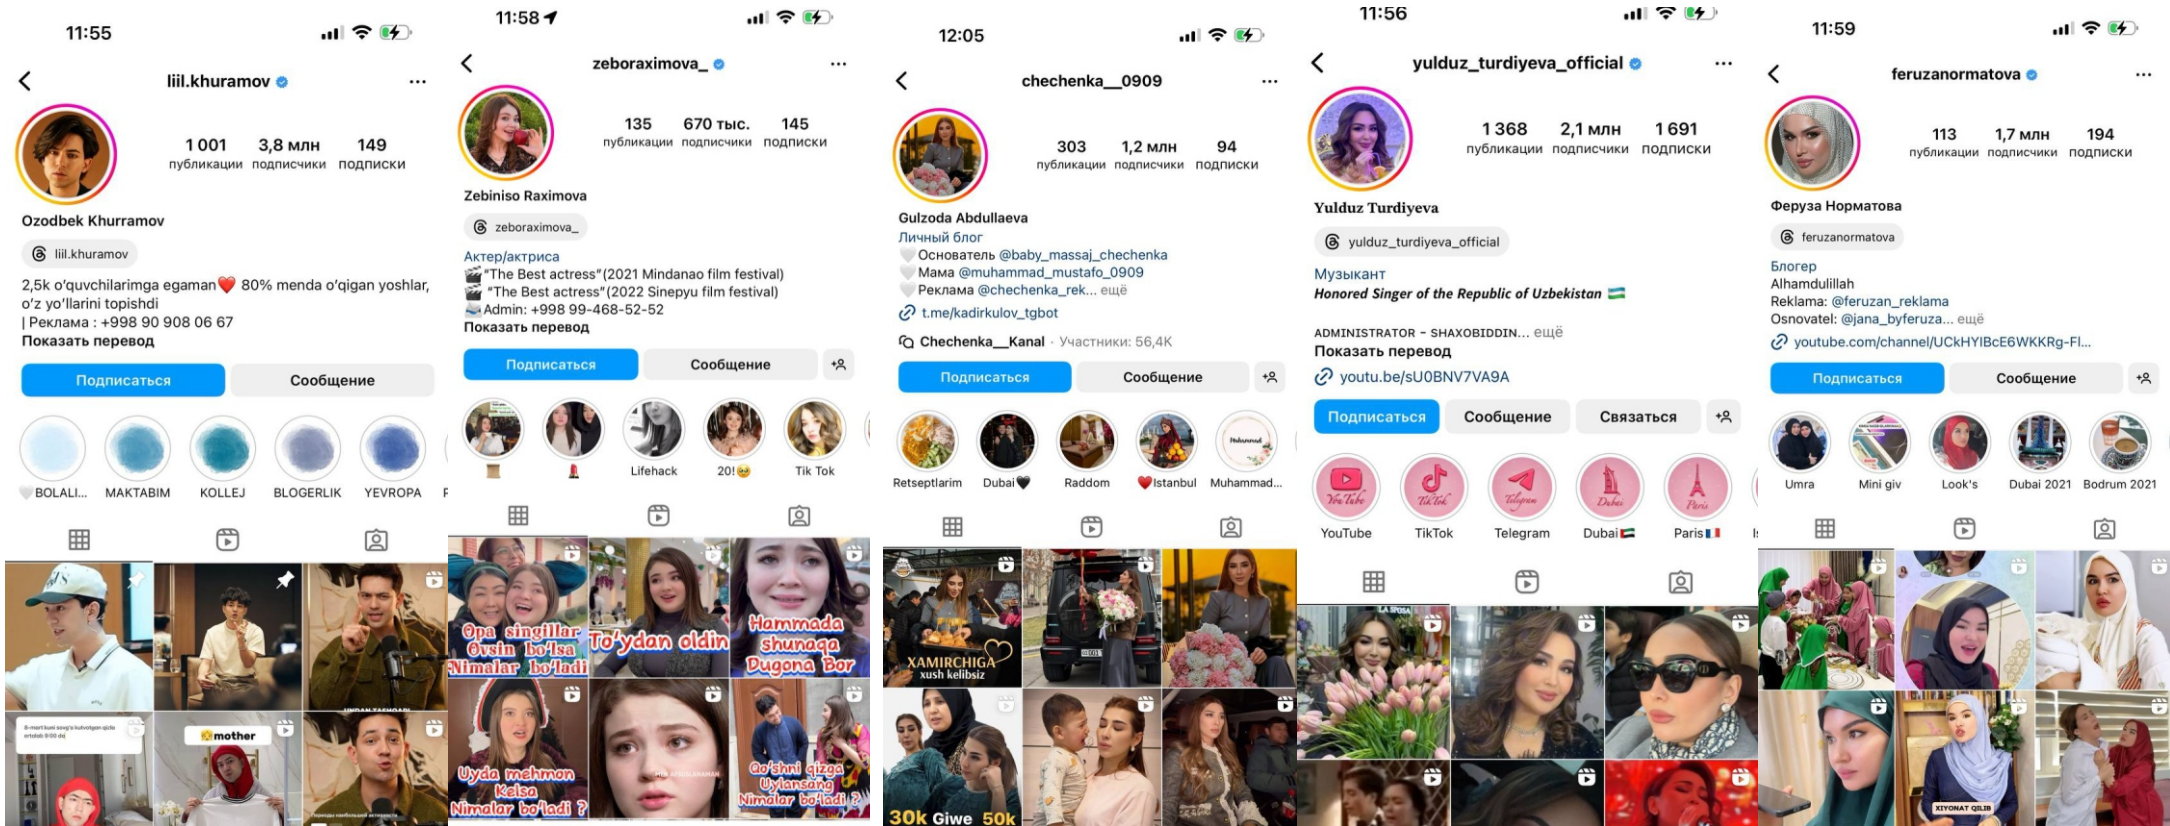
11:55

liil.khuramov

1 001 публикации
3,8 млн подписчики
149 подписки

Ozodbek Khurramov

liil.khuramov

2,5k o'quvchilarimga egaman❤️ 80% menda o'qigan yoshlar, o'z yo'llarini topishdi
| Реклама : +998 90 908 06 67
Показать перевод

Подписаться
Сообщение

BOLALI...
MAKTABIM
KOLLEJ
BLOGERLIK
YEVROPA

mother

11:58

zeboraximova_

135 публикации
670 тыс. подписчики
145 подписки

Zebiniso Raximova

zeboraximova_

Актер/актриса
🎬"The Best actress"(2021 Mindanao film festival)
🎬 "The Best actress"(2022 Sinepyu film festival)
Admin: +998 99-468-52-52
Показать перевод

Подписаться
Сообщение

Lifehack
20!
Tik Tok

Opa singillar Ovsin bo'lsa Nimalar bo'ladi
To'ydan oldin
Hammada shunaqa Dugona Bor
Uyda mehmon Kelsa Nimalar bo'ladi ?
Qo'shni qizga Uylansang Nimalar bo'ladi ?

12:05

chechenka__0909

303 публикации
1,2 млн подписчики
94 подписки

Gulzoda Abdullaeva
Личный блог
Основатель @baby_massaj_chechenka
Мама @muhammad_mustafo_0909
Реклама @chechenka_rek... ещё
t.me/kadirkulov_tgbot
Chechenka__Kanal · Участники: 56,4K

Подписаться
Сообщение

Retseptlarim
Dubai
Raddom
Istanbul
Muhammad...

XAMIRCHIGA xush kelibsiz
30k Giwe 50k

11:56

yulduz_turdiyeva_official

1 368 публикации
2,1 млн подписчики
1 691 подписки

Yulduz Turdiyeva

yulduz_turdiyeva_official

Музыкант
Honored Singer of the Republic of Uzbekistan 🇺🇿

ADMINISTRATOR - SHAXOBIDDIN... ещё
Показать перевод
youtu.be/sU0BNV7VA9A

Подписаться
Сообщение
Связаться

YouTube
TikTok
Telegram
Dubai
Paris

11:59

feruzanormatova

113 публикации
1,7 млн подписчики
194 подписки

Феруза Норматова

feruzanormatova

Блогер
Alhamdulillah
Reklama: @feruzan_reklama
Osnovatel: @jana_byferuza... ещё
youtube.com/channel/UCkHYIBcE6WKKRg-Fl...

Подписаться
Сообщение

Umra
Mini giv
Look's
Dubai 2021
Bodrum 2021

XIYONAT QILIB